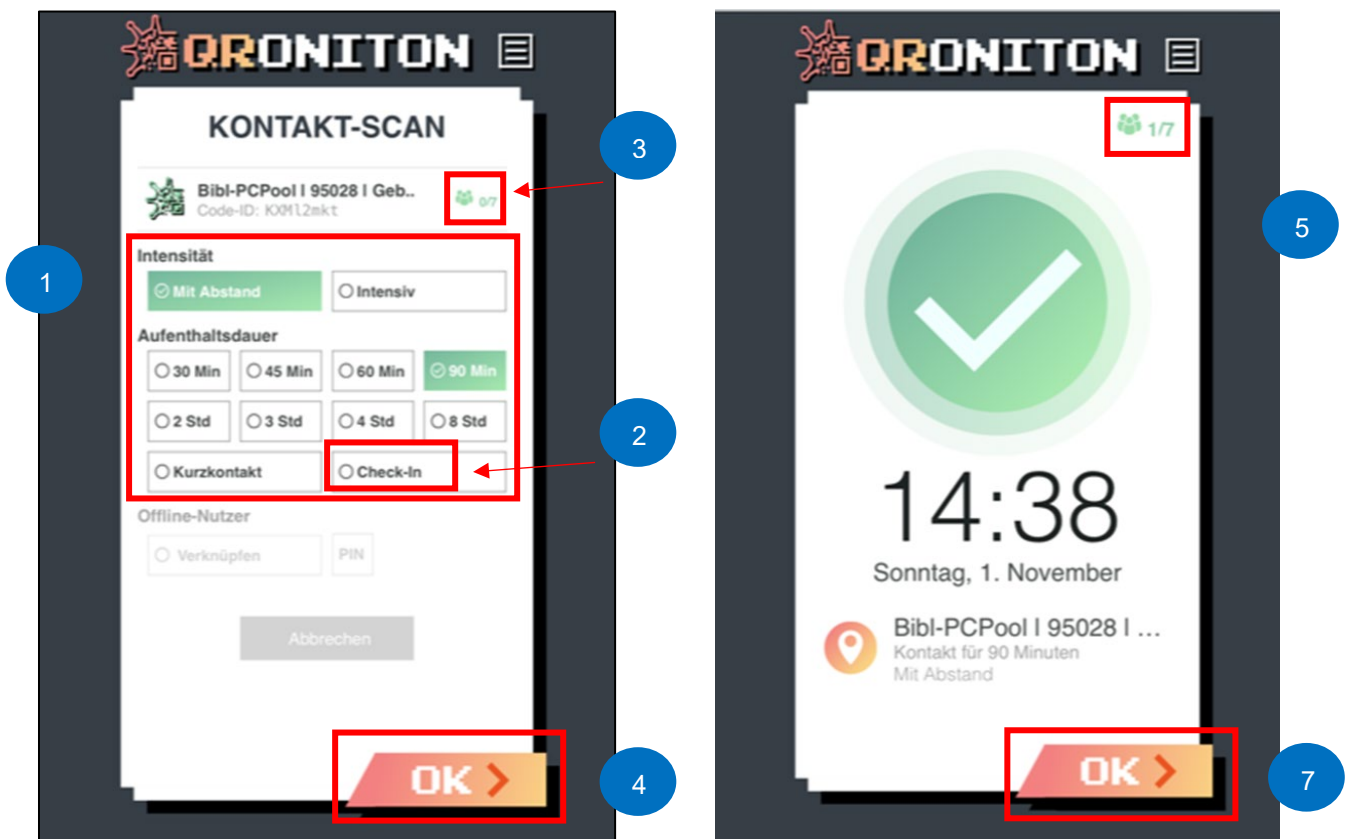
QRONITON

KONTAKT-SCAN

Bibl-PCPool I 95028 I Geb..
Code-ID: KXMl2mkt

0/7

3

1

Intensität

Mit Abstand

Intensiv

Aufenthaltsdauer

30 Min

45 Min

60 Min

90 Min

2 Std

3 Std

4 Std

8 Std

2

Kurzkontakt

Check-In

Offline-Nutzer

Verknüpfen

PIN

Abbrechen

OK

4

QRONITON

1/7

5

14:38

Sonntag, 1. November

Bibl-PCPool I 95028 I ...
Kontakt für 90 Minuten
Mit Abstand

OK

7